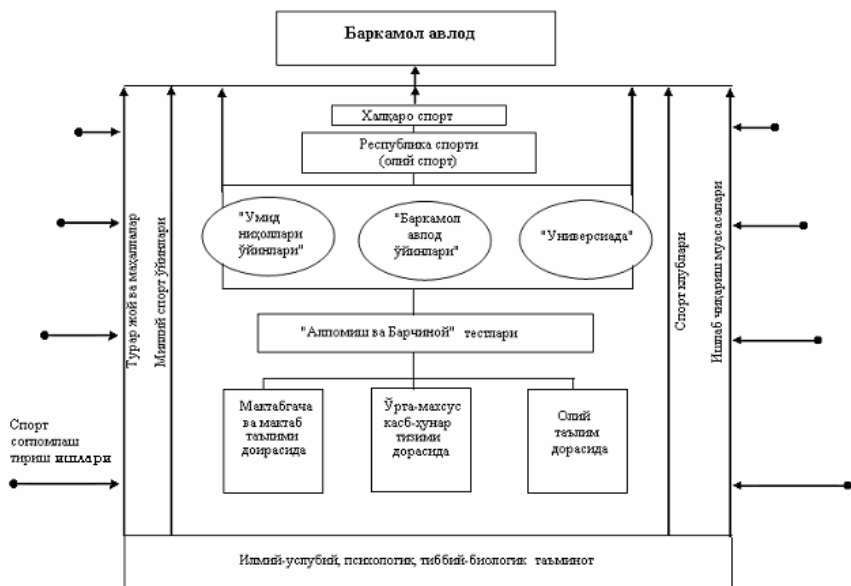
Баркамол авлод

Халқаро спорт

Республика спорти (олий спорт)

"Умид ниҳоллари ўйинлари"

"Баркамол авлод ўйинлари"

"Универсиада"

"Алпомиш ва Барчиной" тестлари

Мактабгача ва мактаб таълими доирасида

Ўрта-махсус касб-ҳунар тизими дорасида

Олий таълим дорасида

Турар жой ва маҳаллалар

Миллий спорт ўйинлари

Спорт клублари

Ишлаб чиқариш муассалари

Спорт соғломлаш тириш ишлари

Илмий-услубий, психологик, тиббий-биологик таъминот